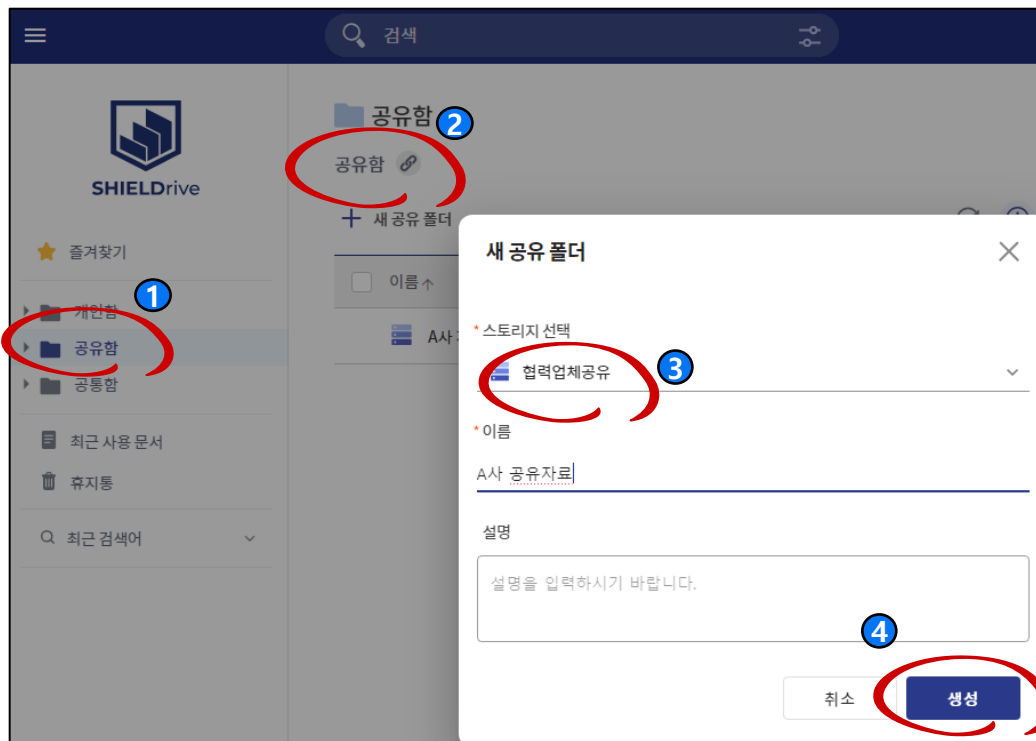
검색

SHIELDrive

즐겨찾기

1

개인함

공유함

공통함

최근 사용 문서

휴지통

최근 검색어

공유함

2

공유함

새 공유 폴더

이름

A사 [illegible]

새 공유 폴더

* 스토리지 선택

협력업체공유

3

* 이름

A사 공유자료

설명

설명을 입력하시기 바랍니다.

4

취소

생성